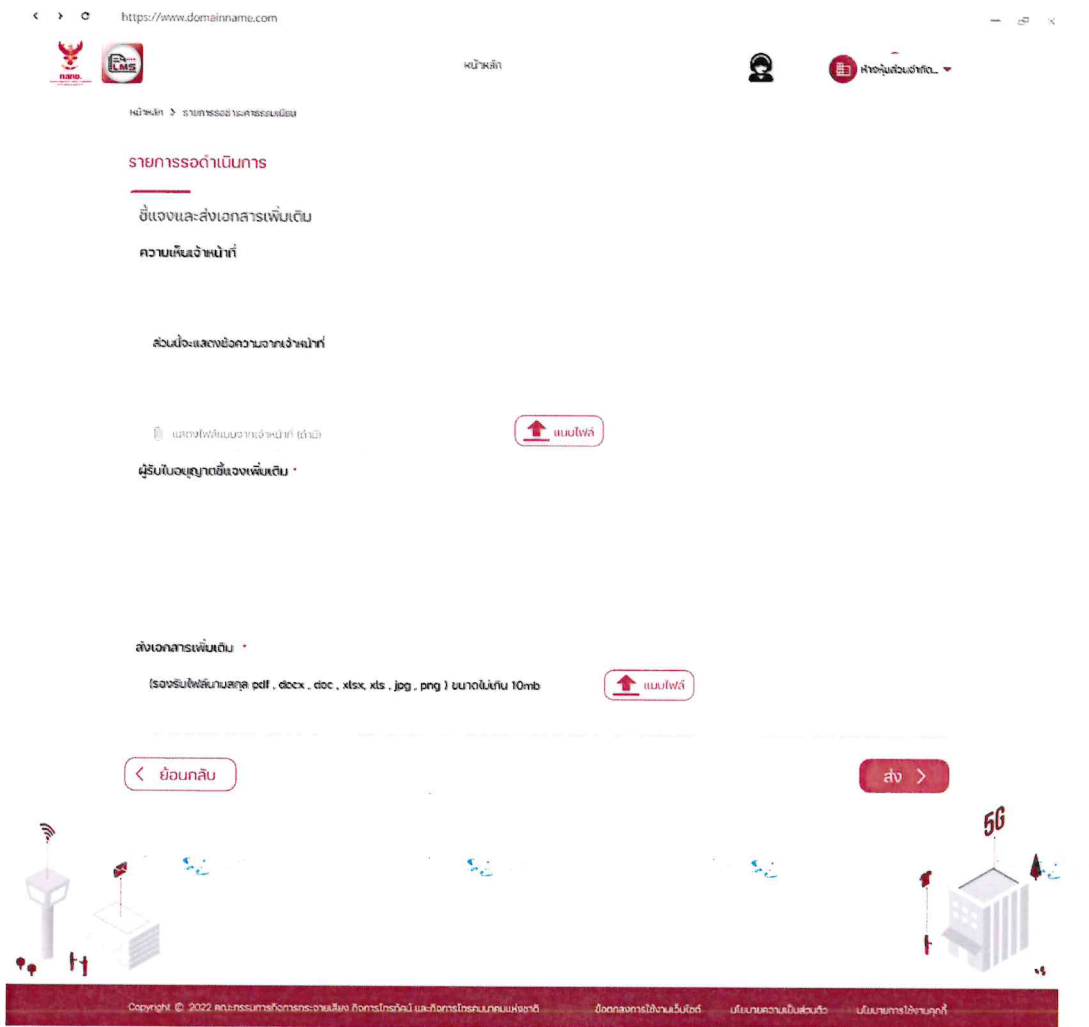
https://www.domainname.com

กสทช.

LMS

หน้าหลัก

ห้างหุ้นส่วนจำกัด...

หน้าหลัก > รายการรอชำระค่าธรรมเนียม

รายการรอดำเนินการ

ชี้แจงและส่งเอกสารเพิ่มเติม

ความเห็นเจ้าหน้าที่

ส่วนนี้จะแสดงข้อความจากเจ้าหน้าที่

แสดงไฟล์แนบจากเจ้าหน้าที่ (ถ้ามี)

แนบไฟล์

ผู้รับใบอนุญาตชี้แจงเพิ่มเติม *

ส่งเอกสารเพิ่มเติม *

(รองรับไฟล์นามสกุล pdf , docx , doc , xlsx, xls , jpg , png ) ขนาดไม่เกิน 10mb

แนบไฟล์

ย้อนกลับ

ส่ง

5G

Copyright © 2022 คณะกรรมการกิจการกระจายเสียง กิจการโทรทัศน์ และกิจการโทรคมนาคมแห่งชาติ ข้อตกลงการใช้งานเว็บไซต์ นโยบายความเป็นส่วนตัว นโยบายการใช้งานคุกกี้